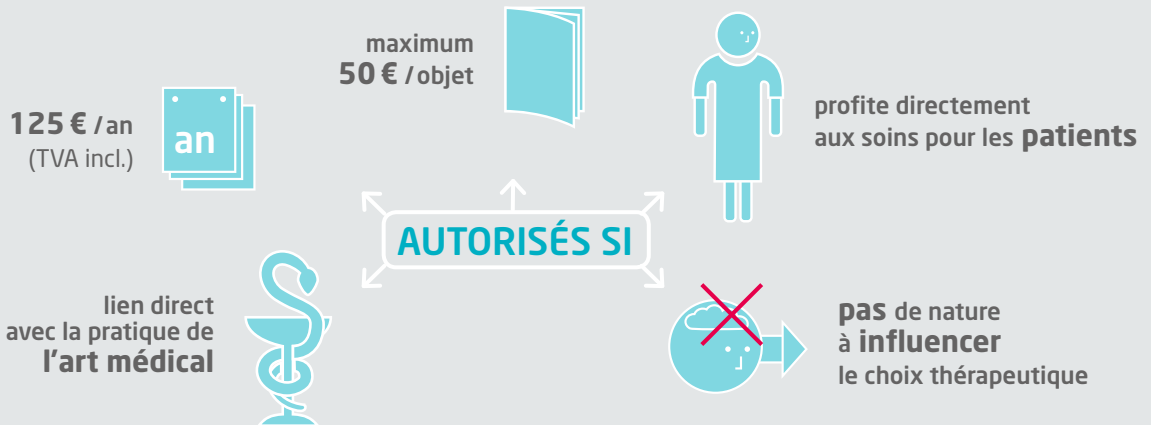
maximum
50 € / objet

125 € / an
(TVA incl.)

an

profite directement
aux soins pour les patients

AUTORISÉS SI

lien direct
avec la pratique de
l'art médical

pas de nature
à influencer
le choix thérapeutique